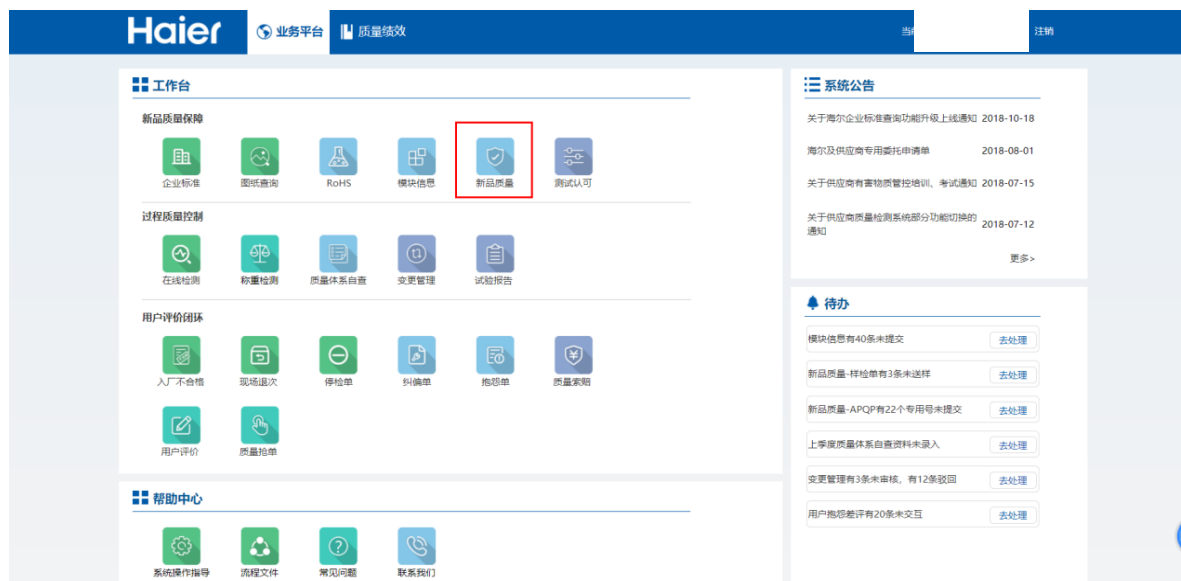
Haier 业务平台 质量绩效 当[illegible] 注销

工作台

新品质量保障

企业标准 图纸查询 RoHS 模块信息 新品质量 测试认可

过程质量控制

在线检测 称重检测 质量体系自查 变更管理 试验报告

用户评价闭环

入厂不合格 现场退次 停检单 纠偏单 抱怨单 质量索赔

用户评价 质量抢单

帮助中心

系统操作指导 流程文件 常见问题 联系我们

系统公告

关于海尔企业标准查询功能升级上线通知 2018-10-18

海尔及供应商专用委托申请单 2018-08-01

关于供应商有害物质管控培训、考试通知 2018-07-15

关于供应商质量检测系统部分功能切换的通知 2018-07-12

更多>

待办

模块信息有40条未提交 去处理

新品质量-样检单有3条未送样 去处理

新品质量-APQP有22个专用号未提交 去处理

上季度质量体系自查资料未录入 去处理

变更管理有3条未审核，有12条驳回 去处理

用户抱怨差评有20条未交互 去处理